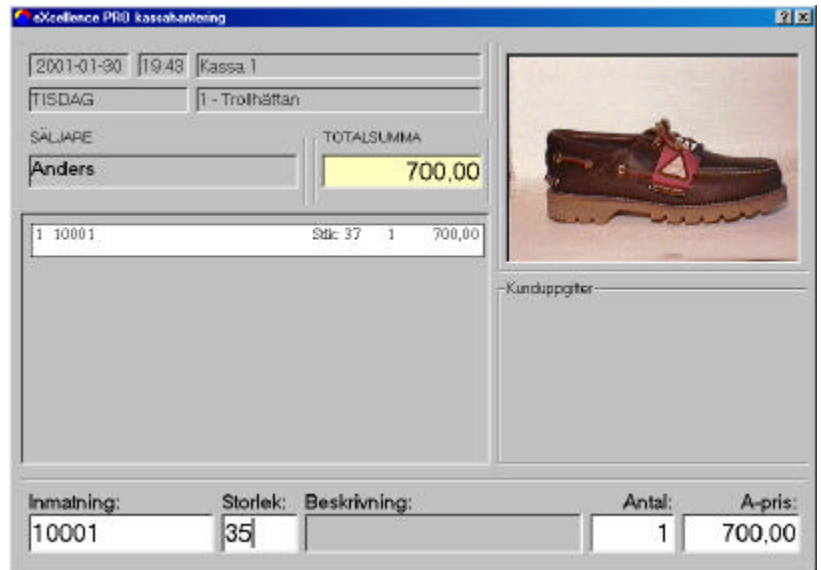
eXcellence PRO kassahantering

?

2001-01-30 19:43 Kassa 1

TISDAG 1 - Trollhättan

SÄLJARE

Anders

TOTALSUMMA

700,00

1 10001 Stk: 37 1 700,00

Kunduppgifter

Inmatning:

10001

Storlek:

35

Beskrivning:

Antal:

1

A-pris:

700,00